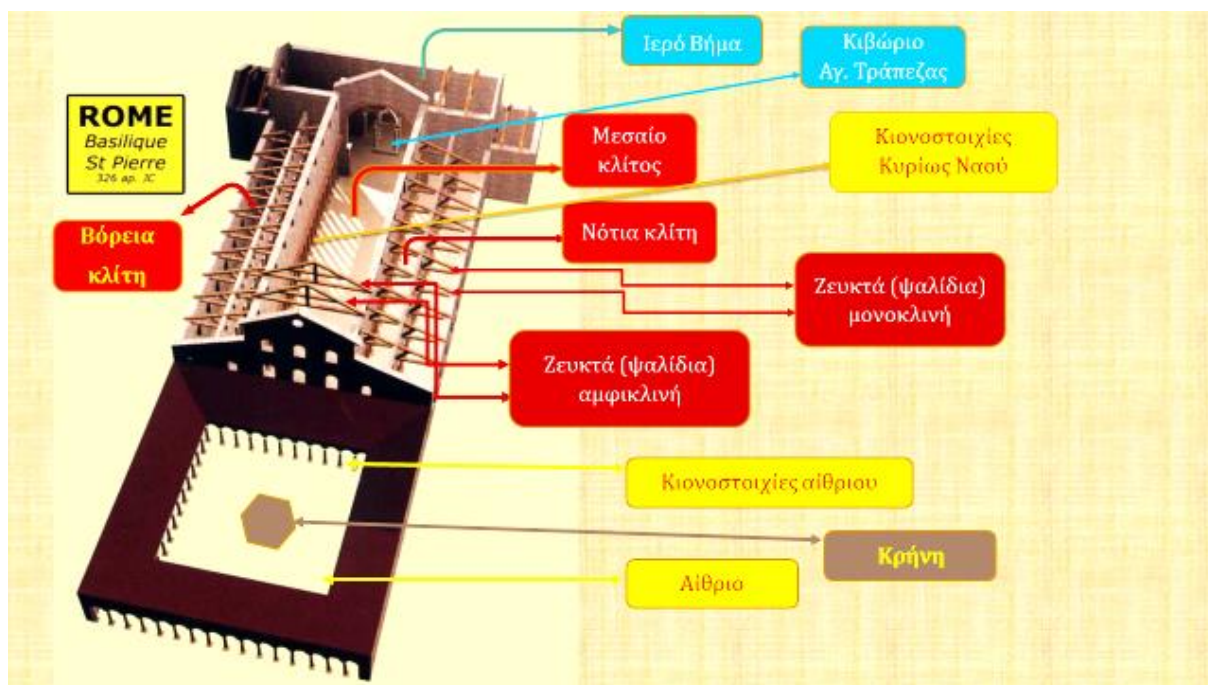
ROME
Basilique
St Pierre
326 ap. JC

Ιερό Βήμα

Κιβώριο
Αγ. Τράπεζας

Μεσαίο
κλίτος

Κιονοστοιχίες
Κυρίως Ναού

Βόρεια
κλίτη

Νότια κλίτη

Ζευκτά (ψαλίδια)
μονοκλινή

Ζευκτά (ψαλίδια)
αμφικλινή

Κιονοστοιχίες αίθριου

Κρήνη

Αίθριο